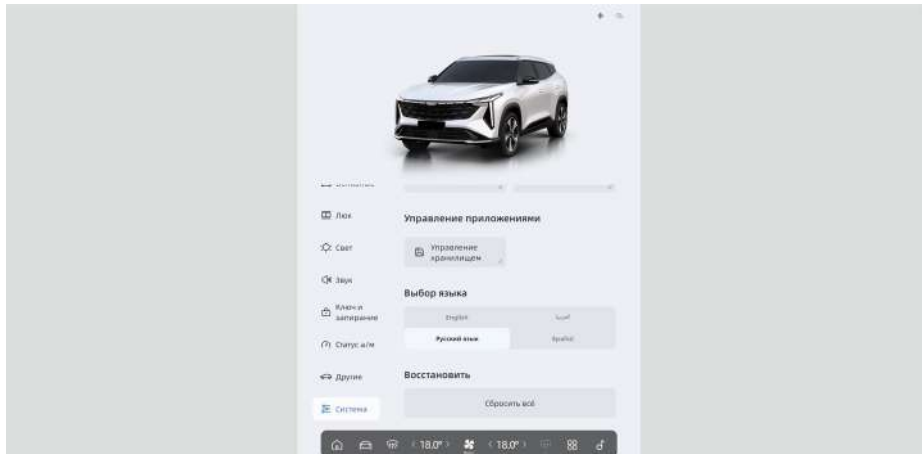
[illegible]

Люк

Свет

Звук

Ключ и запирание

Статус а/м

Другие

Система

Управление приложениями

Управление хранилищем

Выбор языка

English

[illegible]

Русский язык

Español

Восстановить

Сбросить всё

‹ 18.0° ›

‹ 18.0° ›